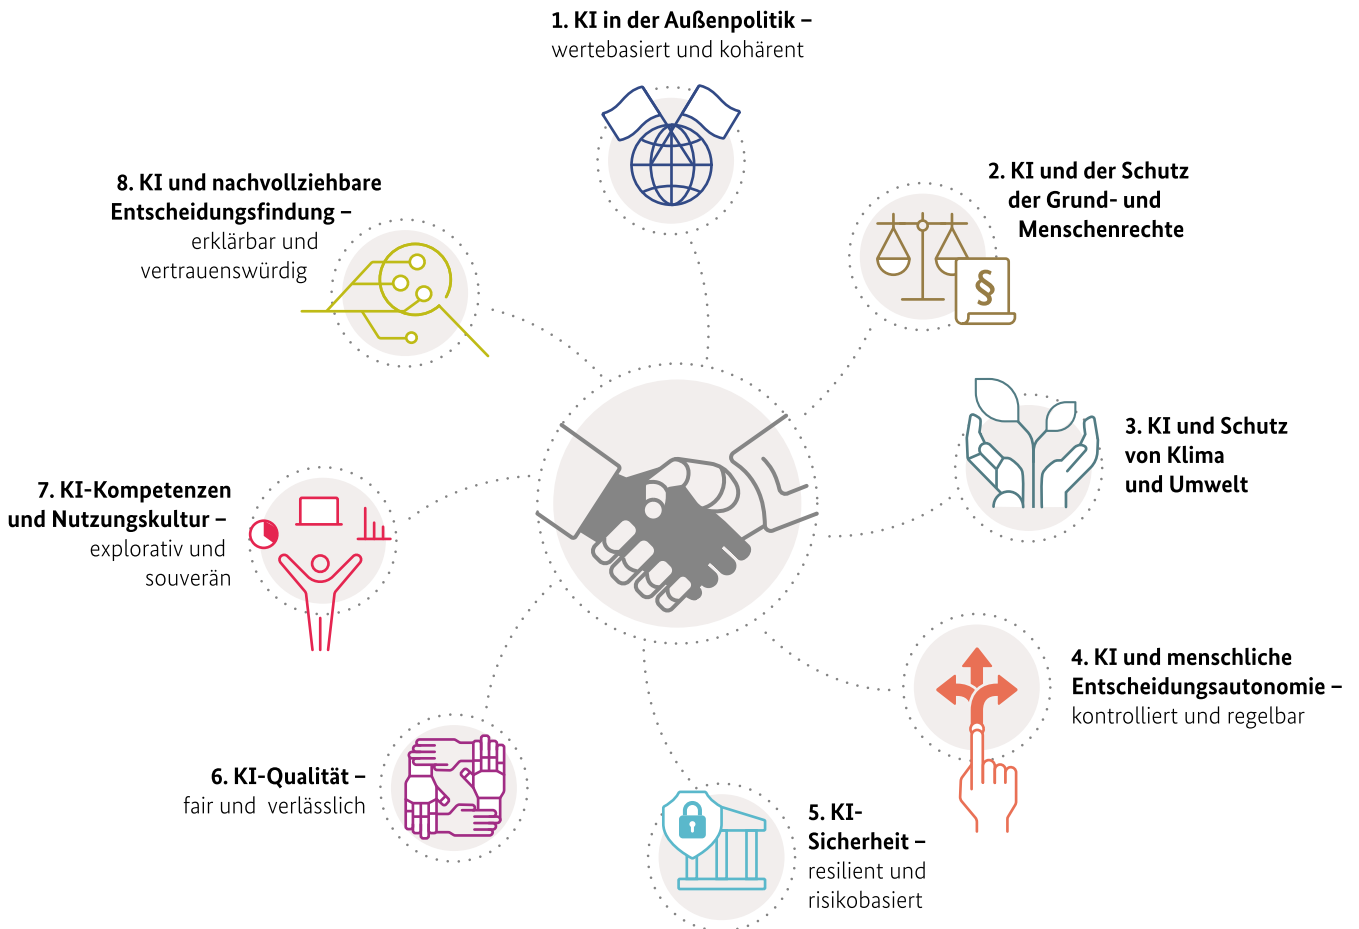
1. KI in der Außenpolitik – wertebasiert und kohärent

2. KI und der Schutz der Grund- und Menschenrechte

§

3. KI und Schutz von Klima und Umwelt

4. KI und menschliche Entscheidungsautonomie – kontrolliert und regelbar

5. KI-Sicherheit – resilient und risikobasiert

6. KI-Qualität – fair und verlässlich

7. KI-Kompetenzen und Nutzungskultur – explorativ und souverän

8. KI und nachvollziehbare Entscheidungsfindung – erklärbar und vertrauenswürdig